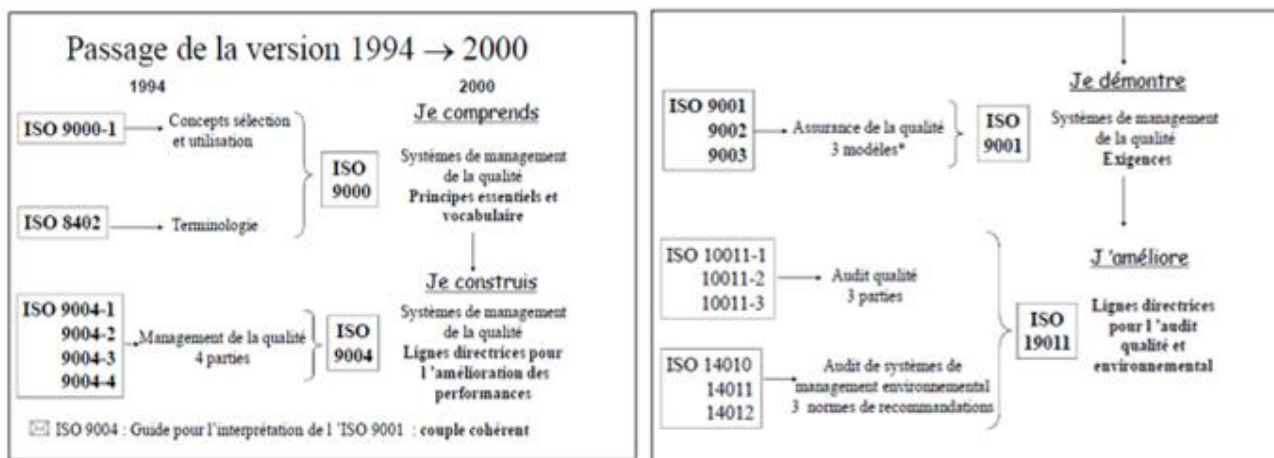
Passage de la version 1994 → 2000

1994

2000

ISO 9000-1
Concepts sélection et utilisation

ISO 8402
Terminologie

ISO 9000

Je comprends

Systèmes de management de la qualité
Principes essentiels et vocabulaire

Je construis

ISO 9004-1
9004-2
9004-3
9004-4
Management de la qualité 4 parties

ISO 9004

Systèmes de management de la qualité
Lignes directrices pour l 'amélioration des performances

ISO 9004 : Guide pour l'interprétation de l 'ISO 9001 : couple cohérent

Je démontre

ISO 9001
9002
9003
Assurance de la qualité 3 modèles*

ISO 9001

Systèmes de management de la qualité
Exigences

J 'améliore

ISO 10011-1
10011-2
10011-3
Audit qualité 3 parties

ISO 14010
14011
14012
Audit de systèmes de management environnemental 3 normes de recommandations

ISO 19011

Lignes directrices pour l 'audit qualité et environnemental